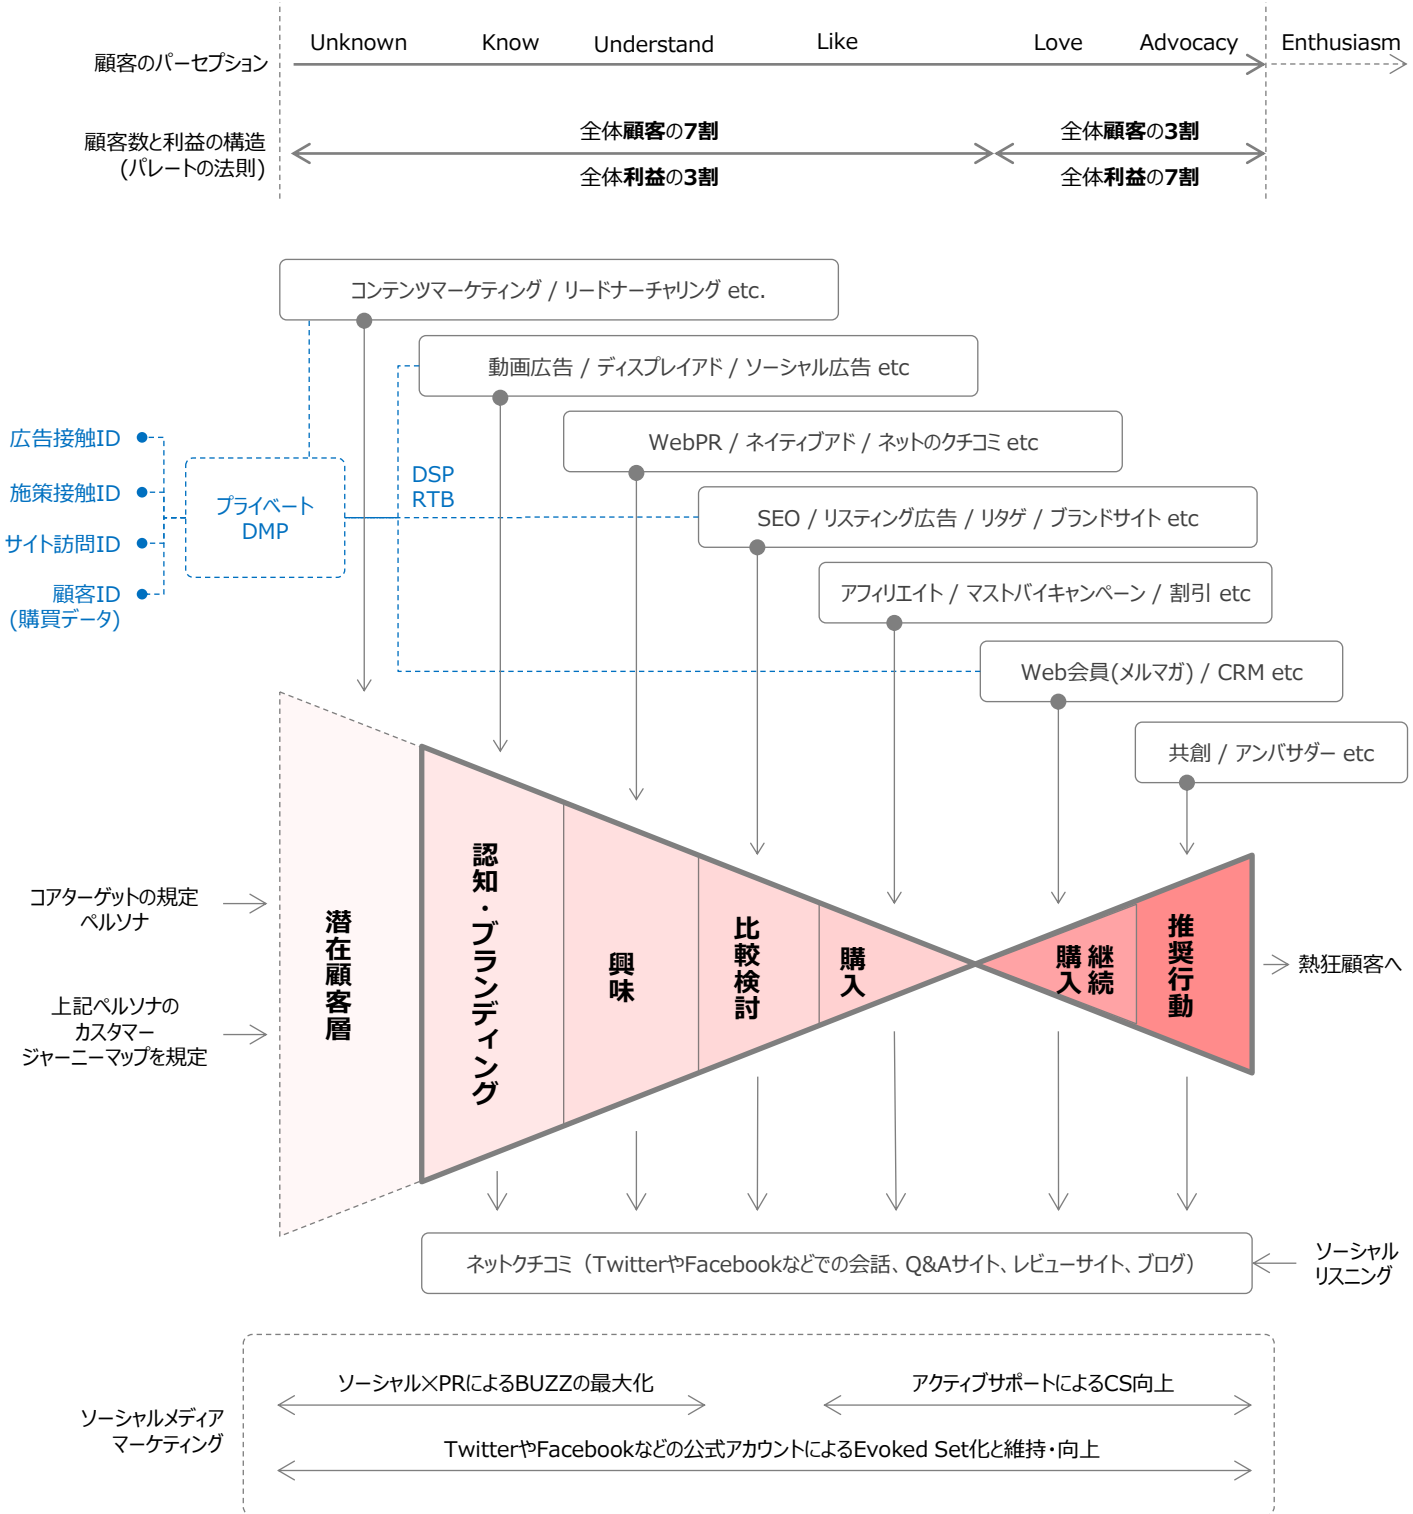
顧客のパーセプション

Unknown　Know　Understand　Like　Love　Advocacy　Enthusiasm

顧客数と利益の構造
(パレートの法則)

全体顧客の7割
全体利益の3割

全体顧客の3割
全体利益の7割

コンテンツマーケティング / リードナーチャリング etc.

動画広告 / ディスプレイアド / ソーシャル広告 etc

WebPR / ネイティブアド / ネットのクチコミ etc

SEO / リスティング広告 / リタゲ / ブランドサイト etc

アフィリエイト / マストバイキャンペーン / 割引 etc

Web会員(メルマガ) / CRM etc

共創 / アンバサダー etc

広告接触ID
施策接触ID
サイト訪問ID
顧客ID
(購買データ)

プライベート
DMP

DSP
RTB

コアターゲットの規定
ペルソナ

上記ペルソナの
カスタマー
ジャーニーマップを規定

潜在顧客層

認知・ブランディング

興味

比較検討

購入

継続購入

推奨行動

熱狂顧客へ

ネットクチコミ（TwitterやFacebookなどでの会話、Q&Aサイト、レビューサイト、ブログ）

ソーシャル
リスニング

ソーシャルメディア
マーケティング

ソーシャル×PRによるBUZZの最大化

アクティブサポートによるCS向上

TwitterやFacebookなどの公式アカウントによるEvoked Set化と維持・向上